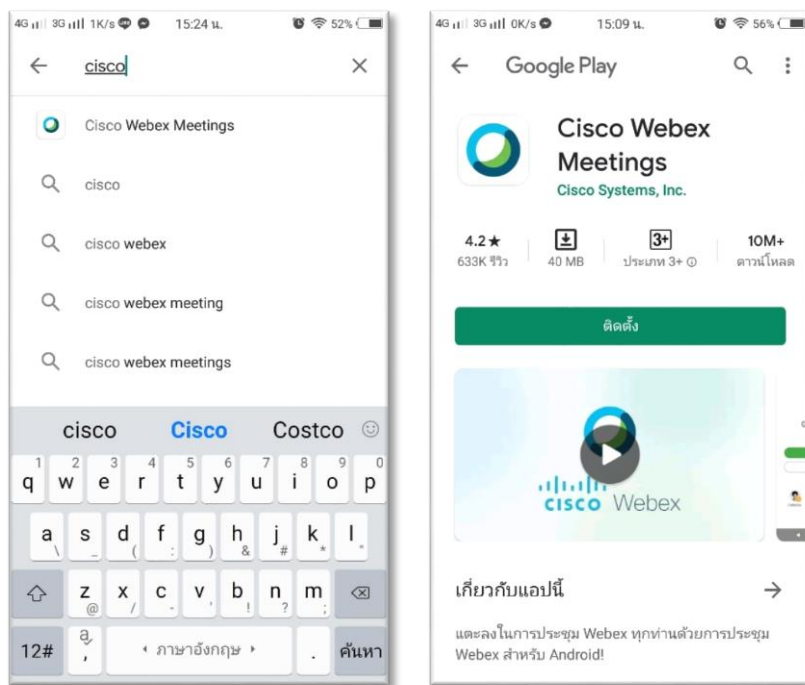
4G 3G 1K/s 15:24 น. 52%

cisco

Cisco Webex Meetings

cisco

cisco webex

cisco webex meeting

cisco webex meetings

cisco Cisco Costco

1 2 3 4 5 6 7 8 9 0
q w e r t y u i o p

a s d f g h j k l
\ _ ( : ) & # * "

z x c v b n m
@ / - ' ! ? ;

12# ๑ , ◂ ภาษาอังกฤษ ▸ . ค้นหา

4G 3G 0K/s 15:09 น. 56%

Google Play

Cisco Webex Meetings
Cisco Systems, Inc.

4.2★ 633K รีวิว | 40 MB | 3+ ประเภท 3+ ⓘ | 10M+ ดาวน์โหลด

ติดตั้ง

cisco Webex

เกี่ยวกับแอปนี้ →

แตะลงในการประชุม Webex ทุกท่านด้วยการประชุม Webex สำหรับ Android!